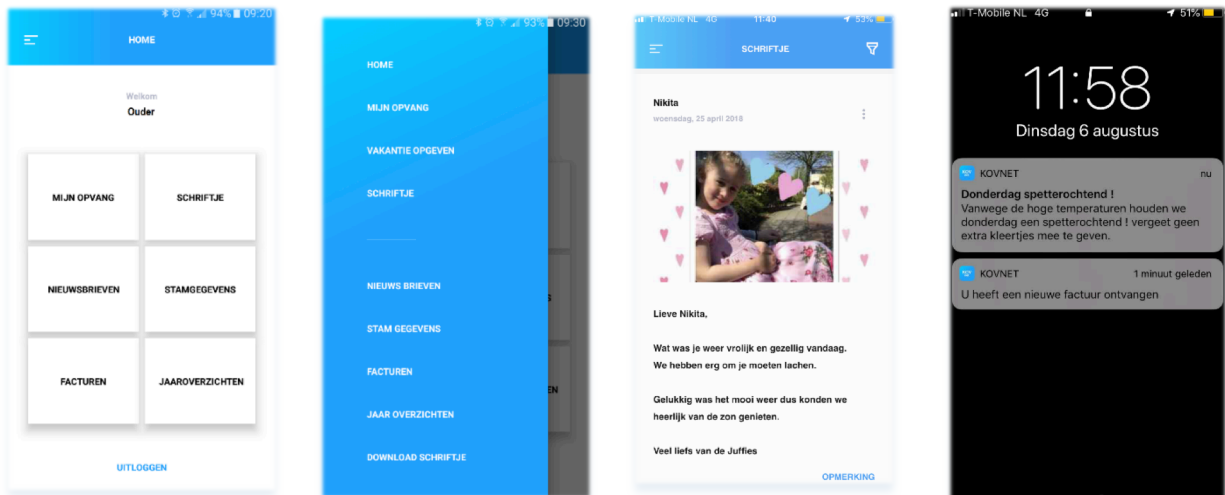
94% 09:20

HOME

Welkom
Ouder

MIJN OPVANG

SCHRIFTJE

NIEUWSBRIEVEN

STAMGEGEVENS

FACTUREN

JAAROVERZICHTEN

UITLOGGEN

93% 09:30

HOME

MIJN OPVANG

VAKANTIE OPGEVEN

SCHRIFTJE

NIEUWS BRIEVEN

STAM GEGEVENS

FACTUREN

JAAR OVERZICHTEN

DOWNLOAD SCHRIFTJE

T-Mobile NL 4G 11:40 53%

SCHRIFTJE

Nikita
woensdag, 25 april 2018

Lieve Nikita,

Wat was je weer vrolijk en gezellig vandaag. We hebben erg om je moeten lachen.

Gelukkig was het mooi weer dus konden we heerlijk van de zon genieten.

Veel liefs van de Juffies

OPMERKING

T-Mobile NL 4G 51%

11:58
Dinsdag 6 augustus

KOVNET nu
Donderdag spetterochtend !
Vanwege de hoge temperaturen houden we donderdag een spetterochtend ! vergeet geen extra kleertjes mee te geven.

KOVNET 1 minuut geleden
U heeft een nieuwe factuur ontvangen